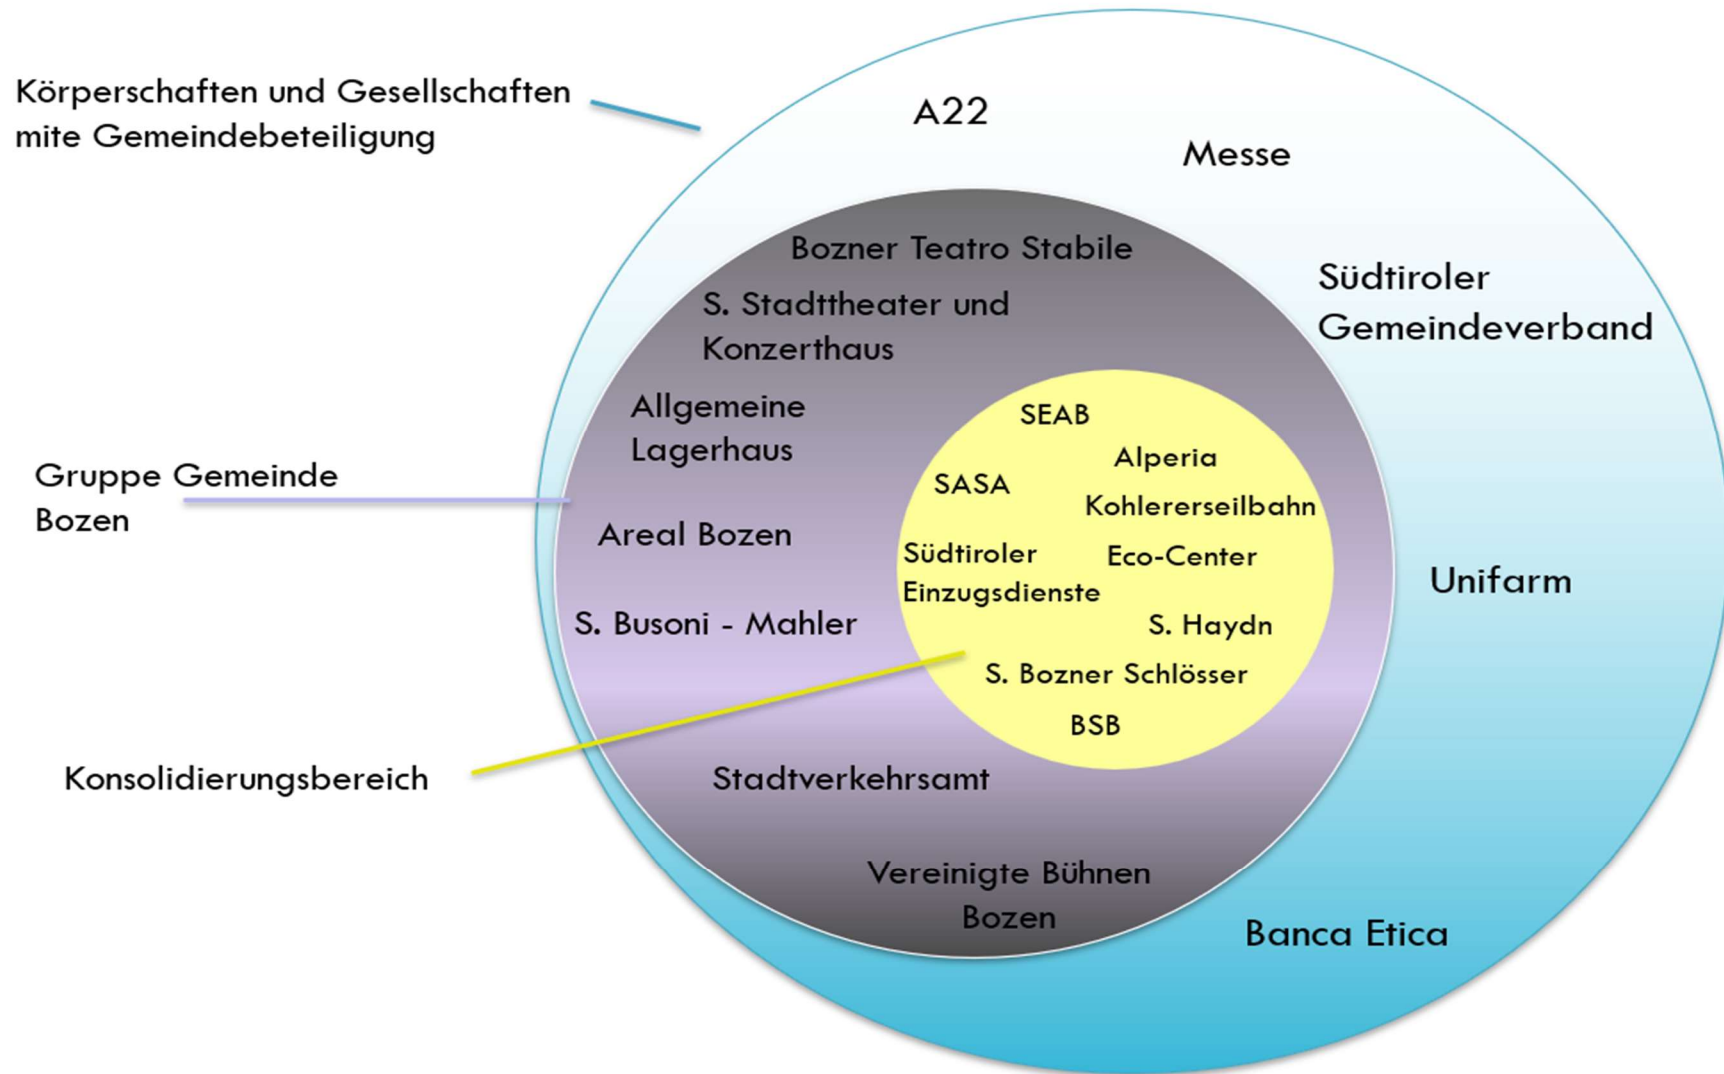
Körperschaften und Gesellschaften mite Gemeindebeteiligung

Gruppe Gemeinde Bozen

Konsolidierungsbereich

A22

Messe

Südtiroler Gemeindeverband

Unifarm

Banca Etica

Bozner Teatro Stabile

S. Stadttheater und Konzerthaus

Allgemeine Lagerhaus

Areal Bozen

S. Busoni - Mahler

Stadtverkehrsamt

Vereinigte Bühnen Bozen

SEAB

Alperia

SASA

Kohlererseilbahn

Südtiroler Einzugsdienste

Eco-Center

S. Haydn

S. Bozner Schlösser

BSB